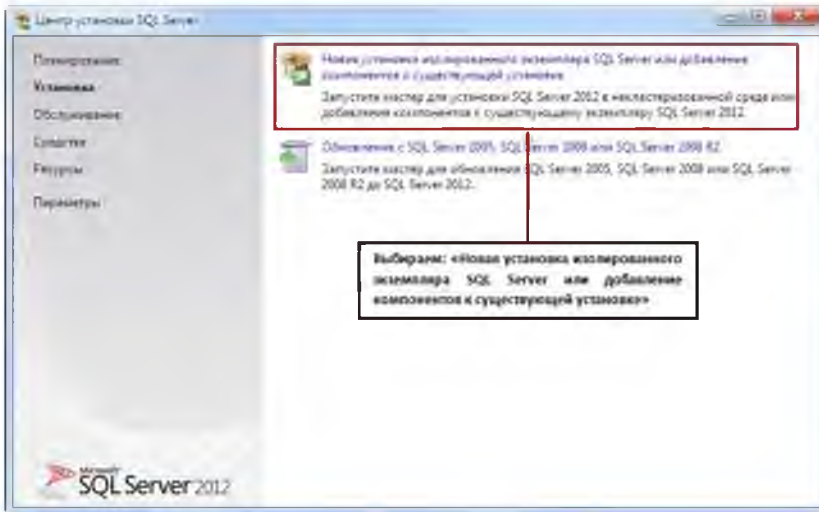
Центр установки SQL Server

Планирование
Установка
Обслуживание
Средства
Ресурсы
Параметры

Новая установка изолированного экземпляра SQL Server или добавление компонентов к существующей установке
Запустите мастер для установки SQL Server 2012 в некластеризованной среде или добавления компонентов к существующему экземпляру SQL Server 2012.

Обновление с SQL Server 2005, SQL Server 2008 или SQL Server 2008 R2
Запустите мастер для обновления SQL Server 2005, SQL Server 2008 или SQL Server 2008 R2 до SQL Server 2012.

Выбираем: «Новая установка изолированного экземпляра SQL Server или добавление компонентов к существующей установке»

Microsoft SQL Server 2012